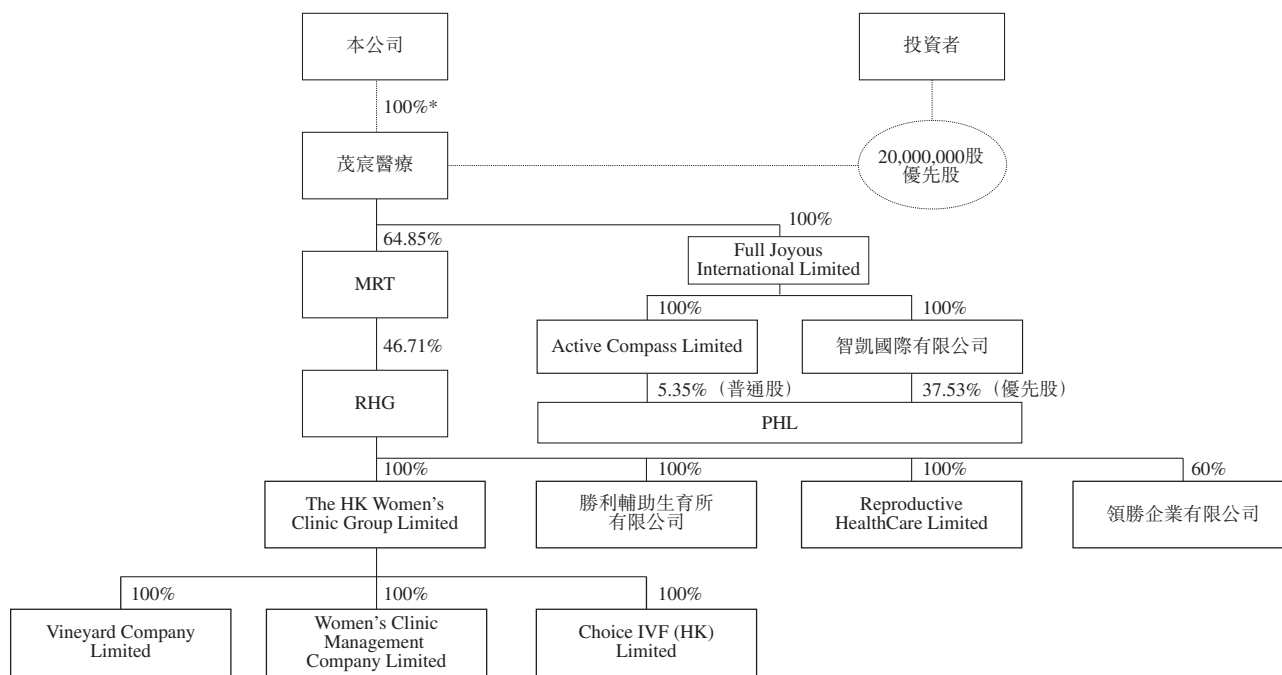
本公司

投資者

100%*

茂宸醫療

20,000,000股
優先股

100%

64.85%

Full Joyous International Limited

MRT

100%

100%

46.71%

Active Compass Limited

智凱國際有限公司

5.35%（普通股）

37.53%（優先股）

RHG

PHL

100%

100%

100%

60%

The HK Women's Clinic Group Limited

勝利輔助生育所有限公司

Reproductive HealthCare Limited

領勝企業有限公司

100%

100%

100%

Vineyard Company Limited

Women's Clinic Management Company Limited

Choice IVF (HK) Limited